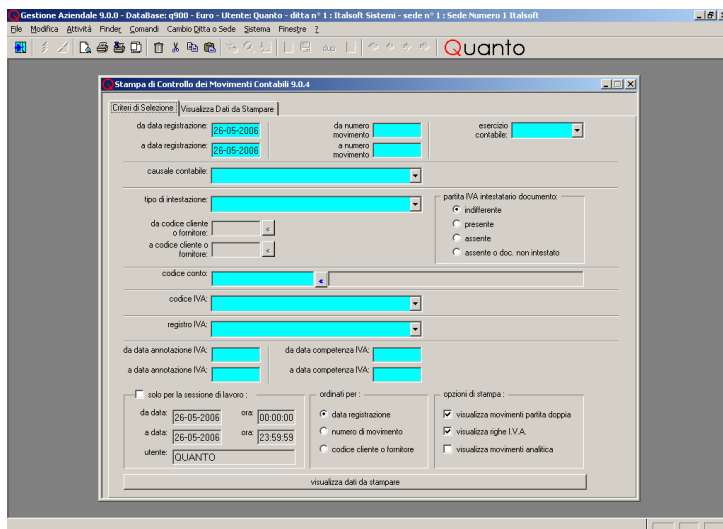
Gestione Aziendale 9.0.0 - DataBase: q900 - Euro - Utente: Quanto - ditta n° 1 : Italsoft Sistemi - sede n° 1 : Sede Numero 1 Italsoft

File Modifica Attività Finder Comandi Cambio Ditta o Sede Sistema Finestre ?

Quanto

Stampa di Controllo dei Movimenti Contabili 9.0.4

Criteri di Selezione | Visualizza Dati da Stampare

da data registrazione: 26-05-2006
a data registrazione: 26-05-2006

da numero movimento
a numero movimento

esercizio contabile:

causale contabile:

tipo di intestazione:

da codice cliente o fornitore:
a codice cliente o fornitore:

partita IVA intestatario documento:
indifferente
presente
assente
assente o doc. non intestato

codice conto:

codice IVA:

registro IVA:

da data annotazione IVA:
a data annotazione IVA:

da data competenza IVA:
a data competenza IVA:

solo per la sessione di lavoro :
da data: 26-05-2006 ora: 00:00:00
a data: 26-05-2006 ora: 23:59:59
utente: QUANTO

ordinati per :
data registrazione
numero di movimento
codice cliente o fornitore

opzioni di stampa :
visualizza movimenti partita doppia
visualizza righe I.V.A.
visualizza movimenti analitica

visualizza dati da stampare